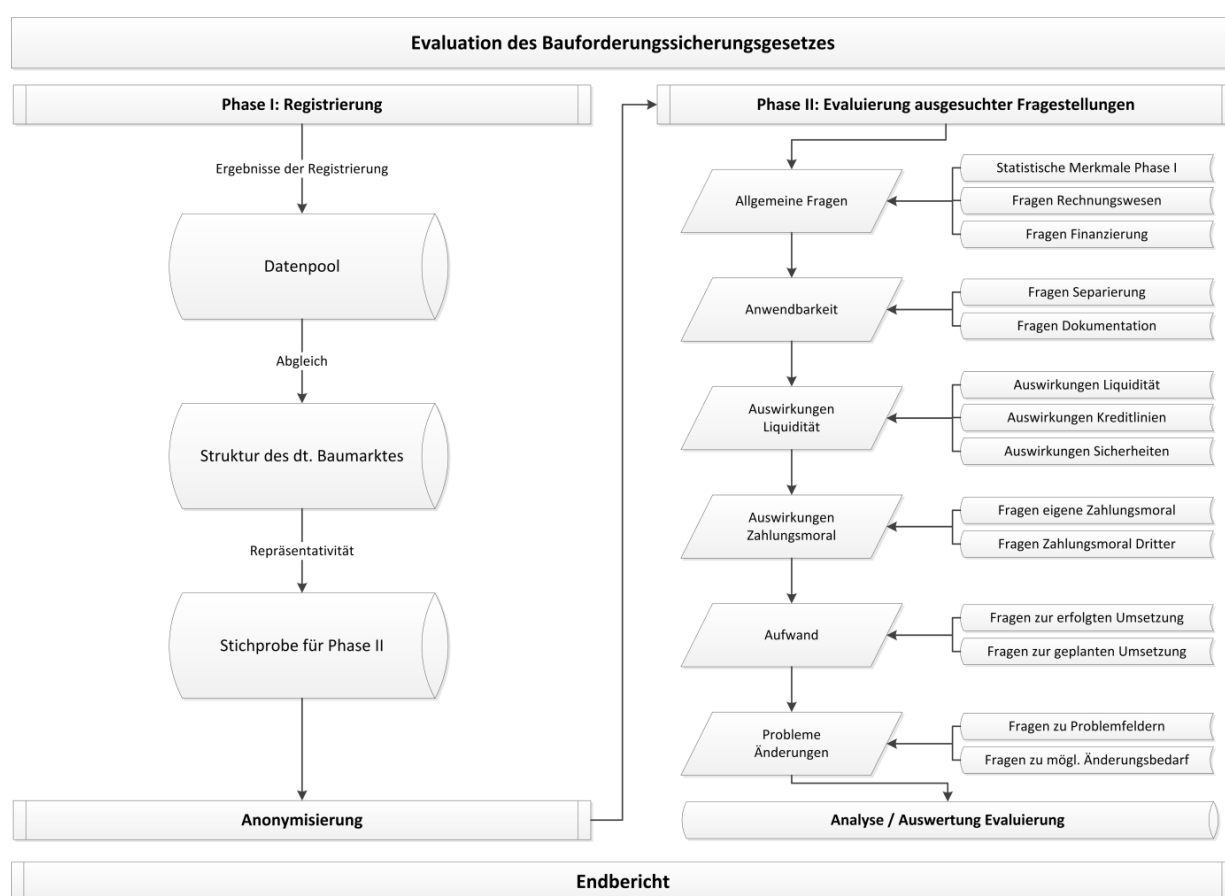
Evaluation des Bauforderungssicherungsgesetzes

Phase I: Registrierung

Ergebnisse der Registrierung

Datenpool

Abgleich

Struktur des dt. Baumarktes

Repräsentativität

Stichprobe für Phase II

Anonymisierung

Phase II: Evaluierung ausgesuchter Fragestellungen

Allgemeine Fragen

Statistische Merkmale Phase I

Fragen Rechnungswesen

Fragen Finanzierung

Anwendbarkeit

Fragen Separierung

Fragen Dokumentation

Auswirkungen Liquidität

Auswirkungen Liquidität

Auswirkungen Kreditlinien

Auswirkungen Sicherheiten

Auswirkungen Zahlungsmoral

Fragen eigene Zahlungsmoral

Fragen Zahlungsmoral Dritter

Aufwand

Fragen zur erfolgten Umsetzung

Fragen zur geplanten Umsetzung

Probleme Änderungen

Fragen zu Problemfeldern

Fragen zu mögl. Änderungsbedarf

Analyse / Auswertung Evaluierung

Endbericht